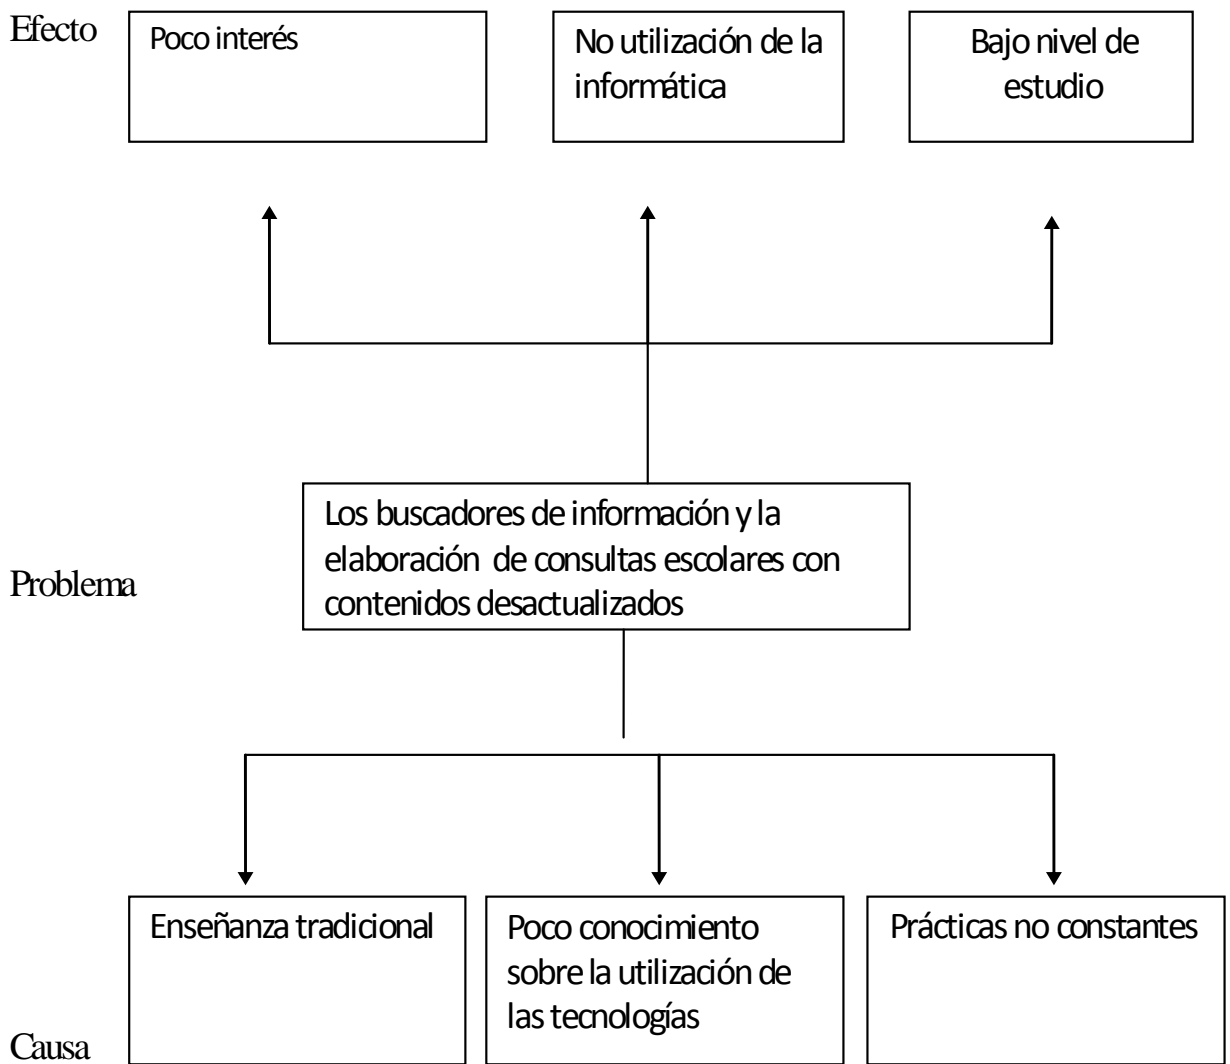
Efecto

Poco interés

No utilización de la informática

Bajo nivel de estudio

Problema

Los buscadores de información y la elaboración de consultas escolares con contenidos desactualizados

Causa

Enseñanza tradicional

Poco conocimiento sobre la utilización de las tecnologías

Prácticas no constantes